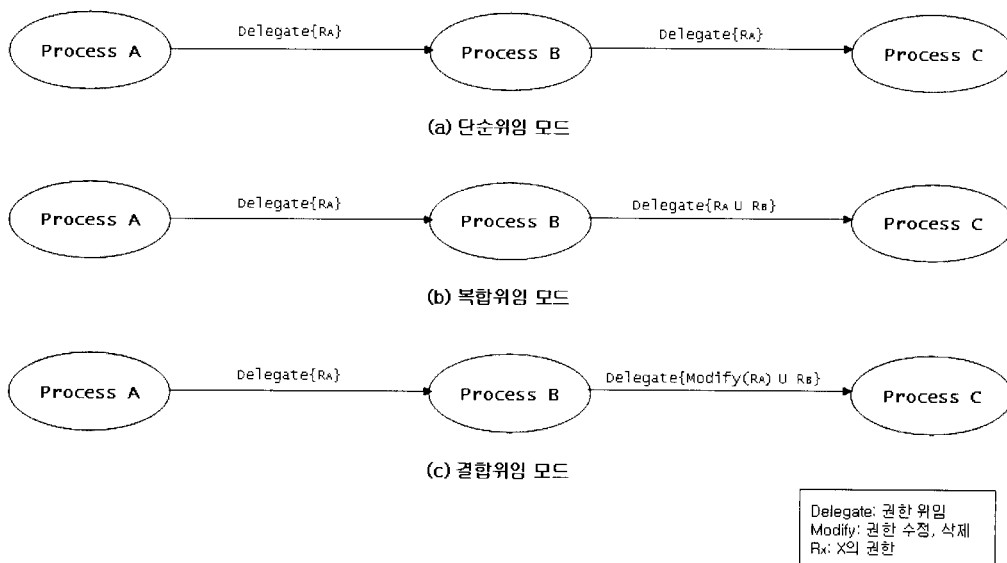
Process A

Delegate{$R_A$}

Process B

Delegate{$R_A$}

Process C

(a) 단순위임 모드

Process A

Delegate{$R_A$}

Process B

Delegate{$R_A \cup R_B$}

Process C

(b) 복합위임 모드

Process A

Delegate{$R_A$}

Process B

Delegate{Modify($R_A$) $\cup$ $R_B$}

Process C

(c) 결합위임 모드

Delegate: 권한 위임
Modify: 권한 수정, 삭제
$R_X$: X의 권한